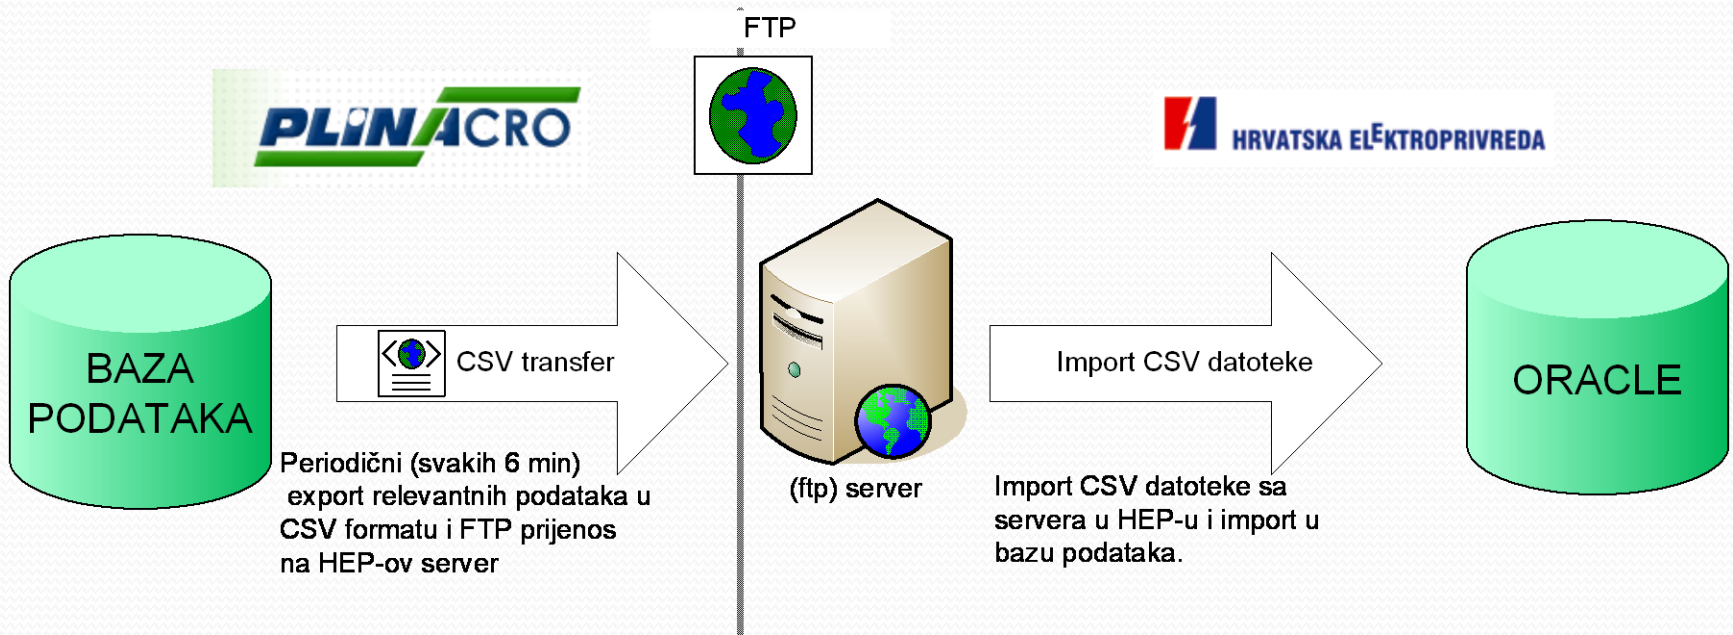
FTP

PLINACRO

HRVATSKA ELEKTROPRIVREDA

BAZA PODATAKA

CSV transfer

(ftp) server

Import CSV datoteke

ORACLE

Periodični (svakih 6 min) export relevantnih podataka u CSV formatu i FTP prijenos na HEP-ov server

Import CSV datoteke sa servera u HEP-u i import u bazu podataka.